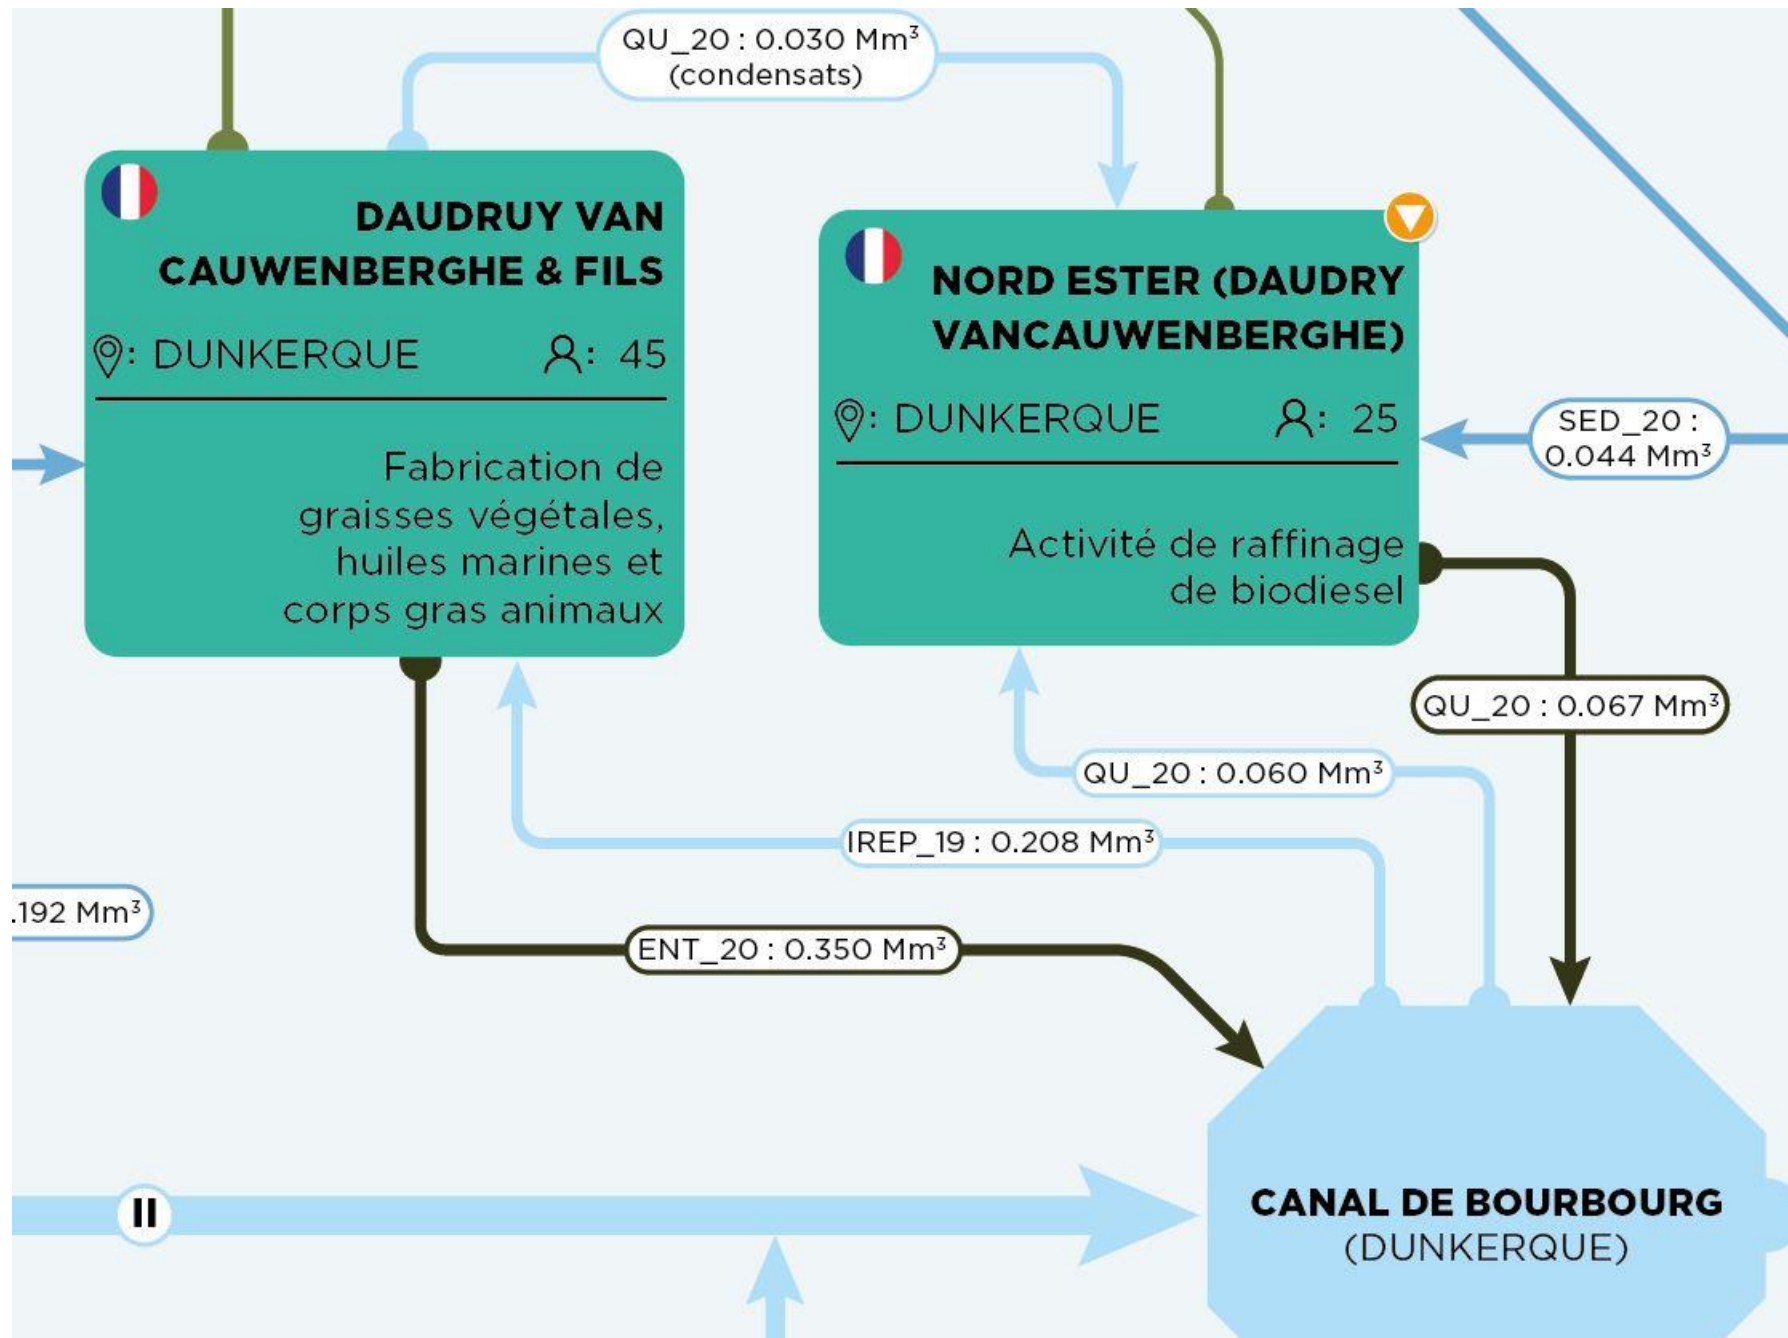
QU_20 : 0.030 Mm³
(condensats)

DAUDRUY VAN CAUWENBERGHE & FILS

: DUNKERQUE : 45

Fabrication de graisses végétales, huiles marines et corps gras animaux

NORD ESTER (DAUDRY VANCAUWENBERGHE)

: DUNKERQUE : 25

Activité de raffinage de biodiesel

SED_20 : 0.044 Mm³

QU_20 : 0.067 Mm³

QU_20 : 0.060 Mm³

IREP_19 : 0.208 Mm³

.192 Mm³

ENT_20 : 0.350 Mm³

II

CANAL DE BOURBOURG
(DUNKERQUE)